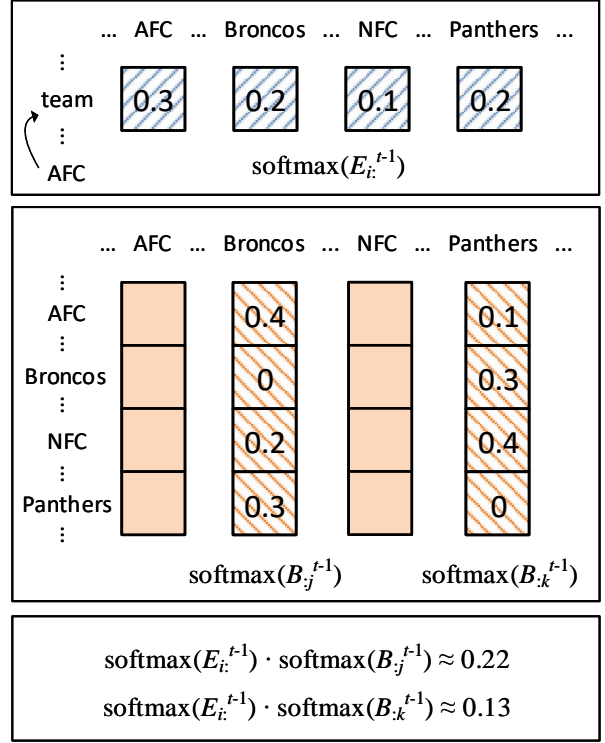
... AFC ... Broncos ... NFC ... Panthers ...

⋮
team
⋮
AFC

0.3 0.2 0.1 0.2

$\text{softmax}(E_{i:}^{t-1})$

... AFC ... Broncos ... NFC ... Panthers ...

⋮
AFC
⋮
Broncos
⋮
NFC
⋮
Panthers
⋮

0.4 0.1
0 0.3
0.2 0.4
0.3 0

$\text{softmax}(B_{:j}^{t-1})$ $\text{softmax}(B_{:k}^{t-1})$

$\text{softmax}(E_{i:}^{t-1}) \cdot \text{softmax}(B_{:j}^{t-1}) \approx 0.22$

$\text{softmax}(E_{i:}^{t-1}) \cdot \text{softmax}(B_{:k}^{t-1}) \approx 0.13$